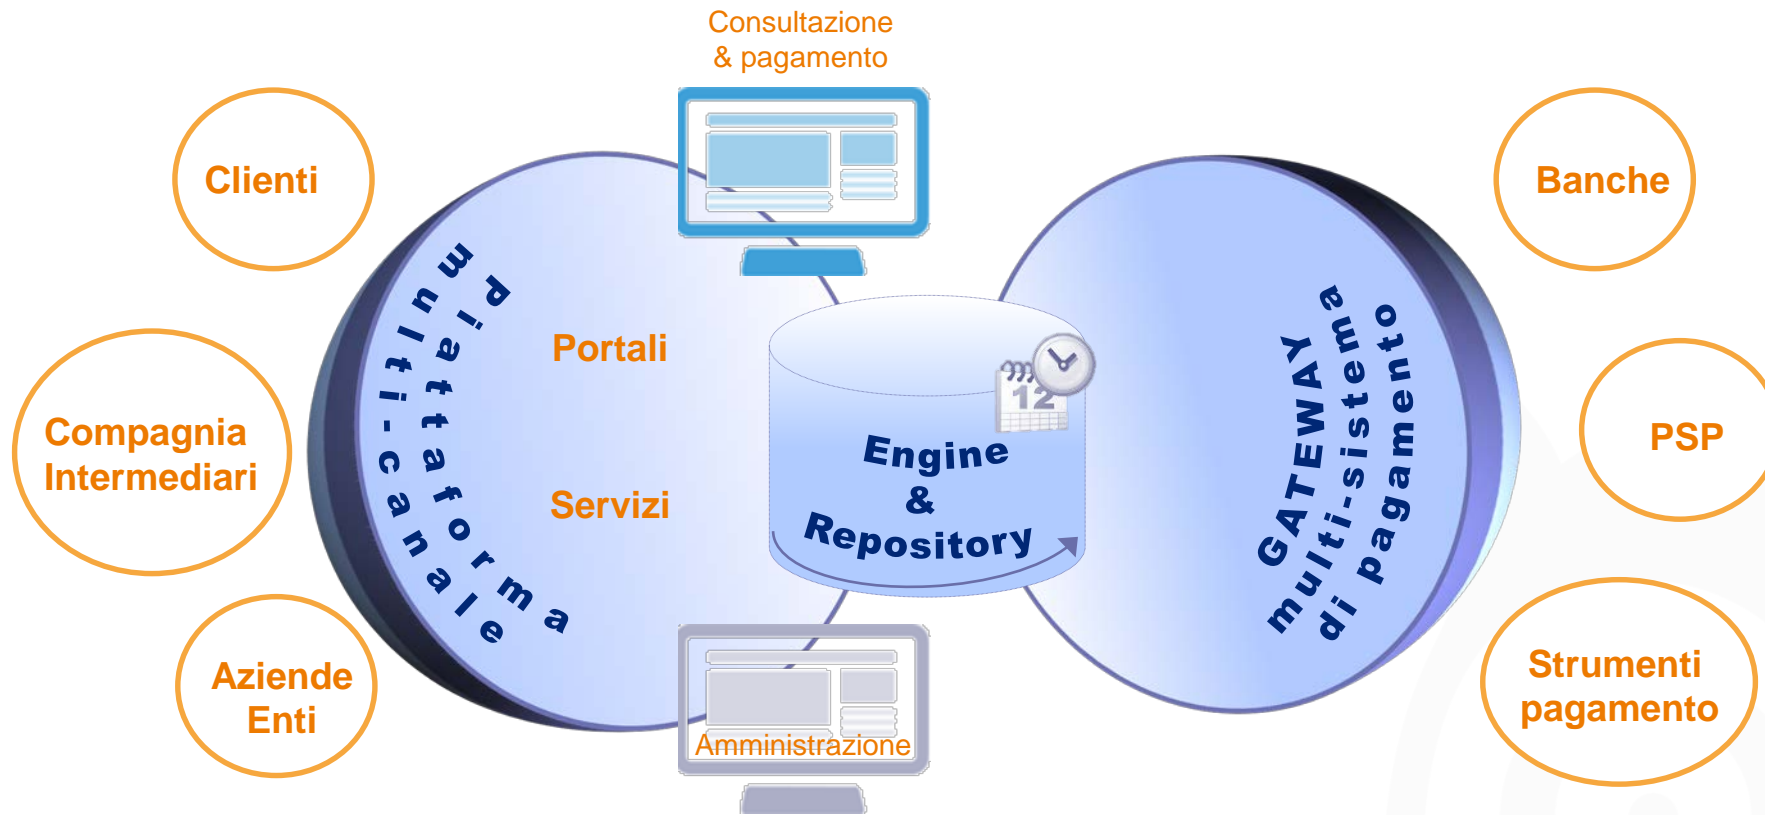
Consultazione
& pagamento

Clienti

Compagnia
Intermediari

Aziende
Enti

Piattaforma
multi-canale

Portali

Servizi

12

Engine
&
Repository

Amministrazione

GATEWAY
multi-sistema
di pagamento

Banche

PSP

Strumenti
pagamento